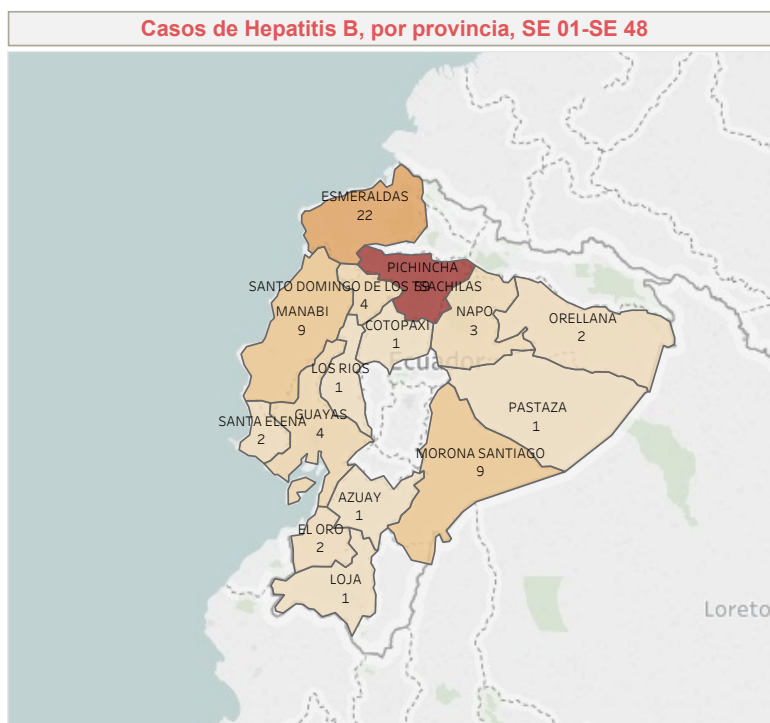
Casos de Hepatitis B, por provincia, SE 01-SE 48

ESMERALDAS
22

PICHINCHA
55

SANTO DOMINGO DE LOS TSACHILAS
4

MANABI
9

COTOPAXI
1

NAPO
3

ORELLANA
2

Ecuador

LOS RIOS
1

PASTAZA
1

SANTA ELENA
2

GUAYAS
4

MORONA SANTIAGO
9

AZUAY
1

EL ORO
2

LOJA
1

Loreto